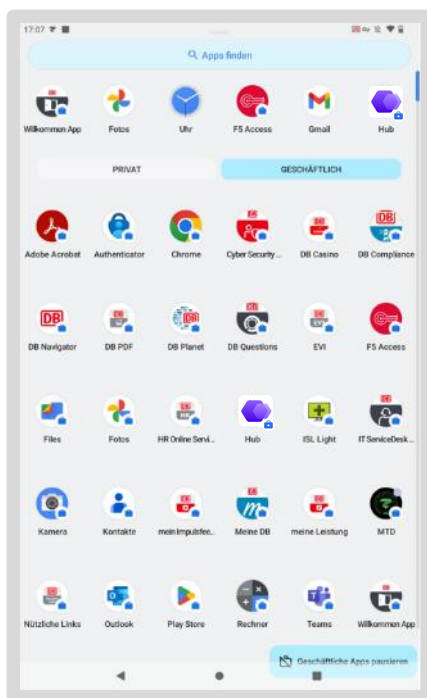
17:07

Apps finden

Willkommen App
Fotos
Uhr
F5 Access
Gmail
Hub

PRIVAT
GESCHÄFTLICH

Adobe Acrobat
Authenticator
Chrome
Cyber Security ...
DB Casino
DB Compliance

DB Navigator
DB PDF
DB Planet
DB Questions
EVI
F5 Access

Files
Fotos
HR Online Servi...
Hub
ISL Light
IT ServiceDesk...

Kamera
Kontakte
mein Impulsfee...
Meine DB
meine Leistung
MTD

Nützliche Links
Outlook
Play Store
Rechner
Teams
Willkommen App

Geschäftliche Apps pausieren